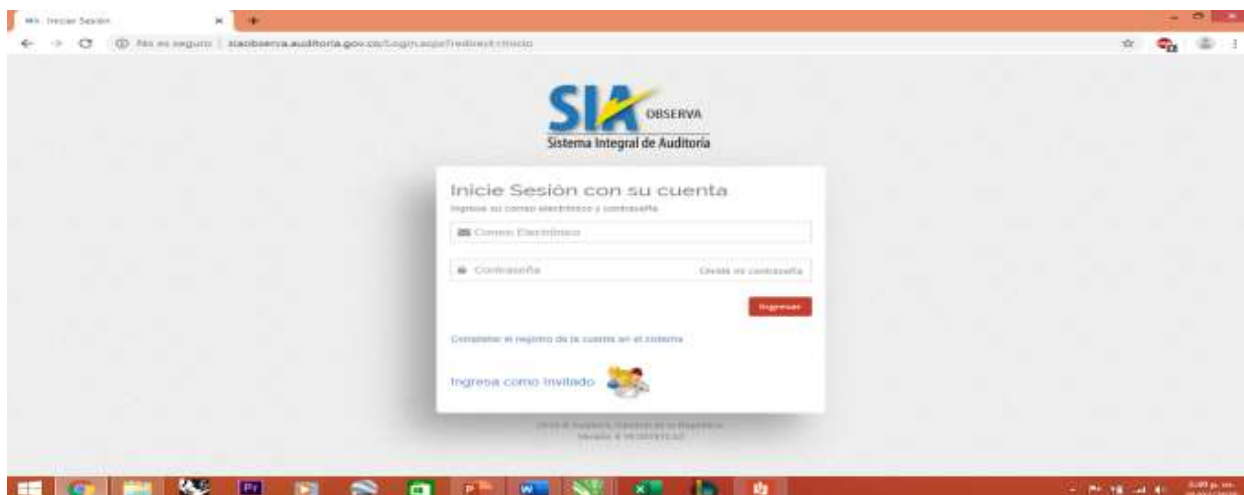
Iniciar Sesión

No es seguro | siaobserva.auditoria.gov.co/Login.aspx?redirect=inicio

SIA OBSERVA
Sistema Integral de Auditoria

Inicie Sesión con su cuenta
Ingrese su correo electrónico y contraseña

Correo Electrónico

Contraseña
Olvidé mi contraseña

Ingresar

Completar el registro de la cuenta en el sistema

Ingresa como Invitado

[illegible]
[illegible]